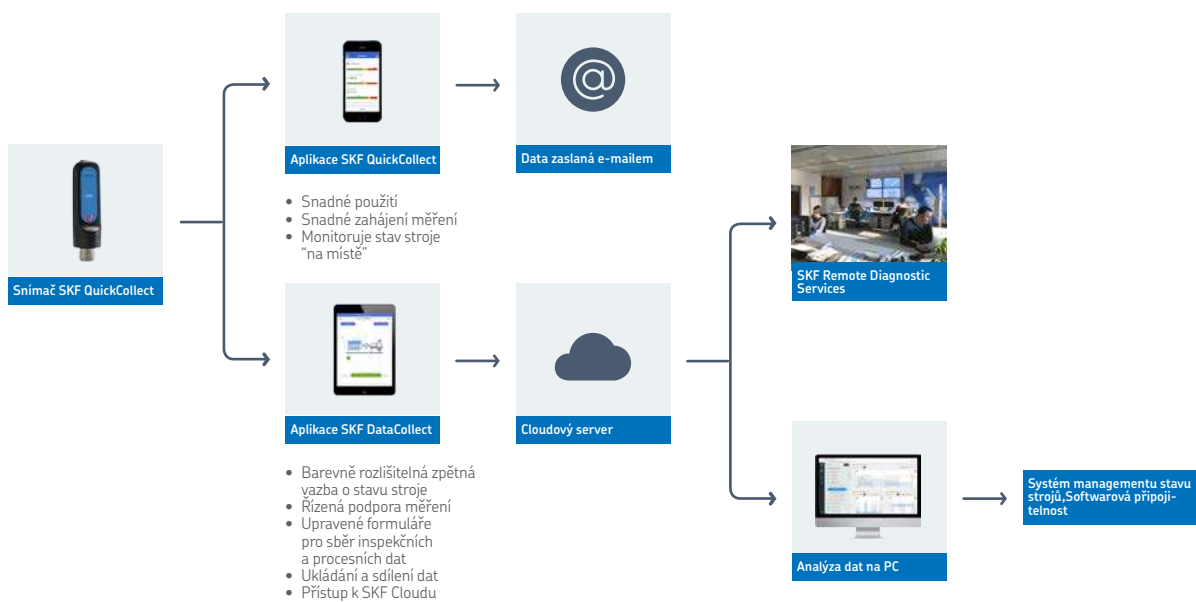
Snímač SKF QuickCollect

Aplikace SKF QuickCollect

• Snadné použití
• Snadné zahájení měření
• Monitoruje stav stroje "na místě"

Data zaslaná e-mailem

Aplikace SKF DataCollect

• Barevně rozlišitelná zpětná vazba o stavu stroje
• Řízená podpora měření
• Upravené formuláře pro sběr inspekčních a procesních dat
• Ukládání a sdílení dat
• Přístup k SKF Cloudu

Cloudový server

SKF Remote Diagnostic Services

Analýza dat na PC

Systém managementu stavu strojů,Softwarová připojitelnost